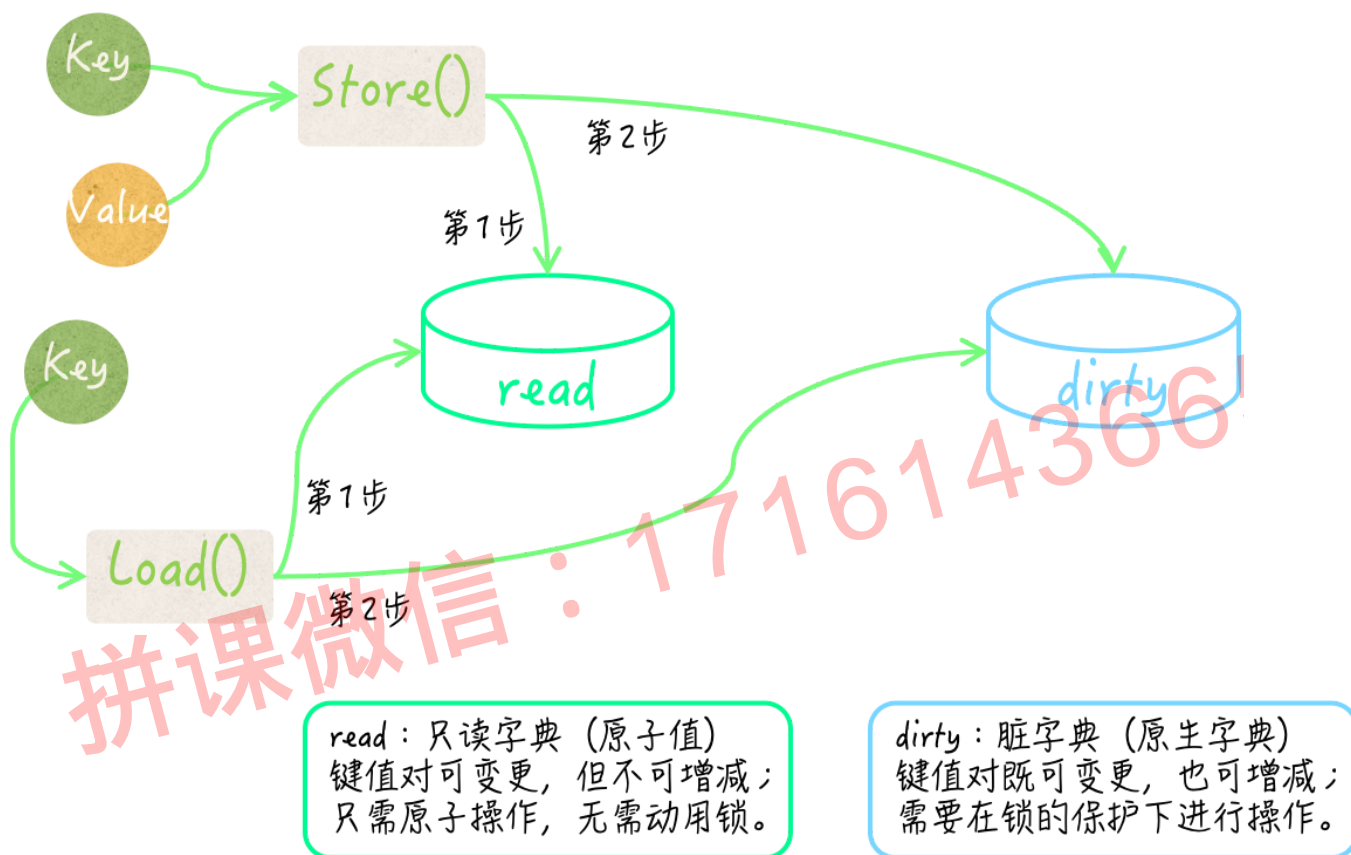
Key

Store()

第2步

Value

第1步

read

dirty

Key

第1步

Load()

第2步

拼课微信：17161436 6

read：只读字典（原子值）
键值对可变更，但不可增减；
只需原子操作，无需动用锁。

dirty：脏字典（原生字典）
键值对既可变更，也可增减；
需要在锁的保护下进行操作。